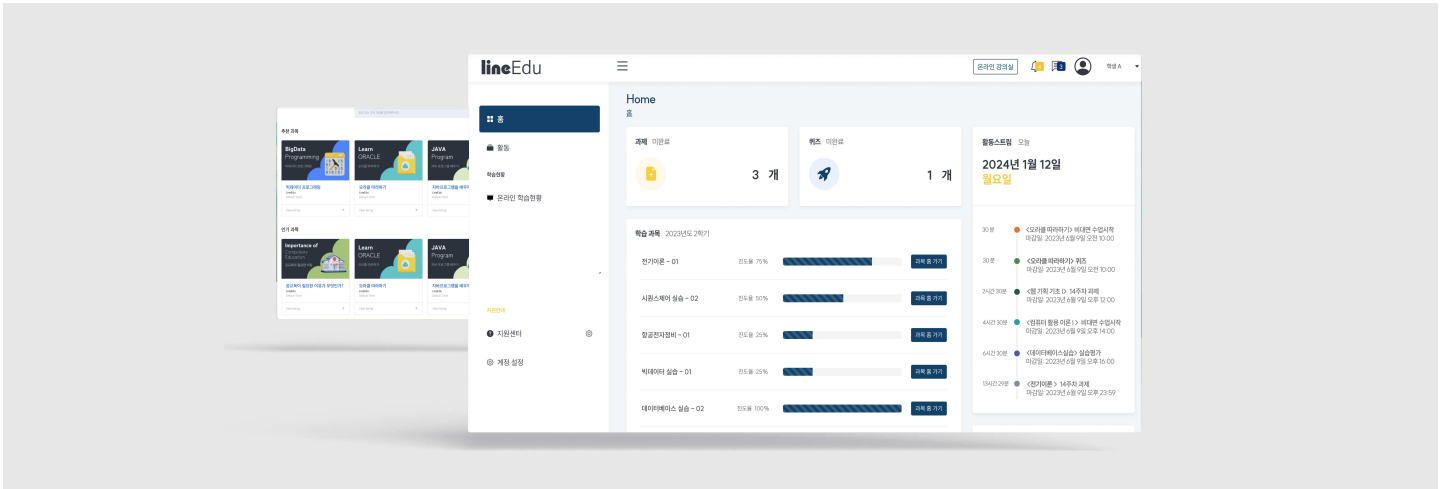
추천 과목

BigData Programming

빅데이터 프로그래밍

Learn ORACLE

오라클 따라하기

JAVA Program

자바프로그래밍 배우기

인기 과목

Importance of Computer Education

컴퓨터 활용 이론

Learn ORACLE

오라클 따라하기

JAVA Program

자바프로그래밍 배우기

lineEdu

온라인 강의실

학생 A

홈

활동

학습현황

온라인 학습현황

지원안내

지원센터

계정 설정

Home

홈

과제 미완료

3 개

퀴즈 미완료

1 개

학습 과목 2023년도 2학기

| | | | |
|---|---|---|---|
| 전기이론 - 01 | 진도율 75% | | 과목 홈 가기 |
| 시퀀스제어 실습 - 02 | 진도율 50% | | 과목 홈 가기 |
| 항공전자정비 - 01 | 진도율 25% | | 과목 홈 가기 |
| 빅데이터 실습 - 01 | 진도율 25% | | 과목 홈 가기 |
| 데이터베이스 실습 - 02 | 진도율 100% | | 과목 홈 가기 |

활동스트림 오늘

2024년 1월 12일

월요일

30 분 <오라클 따라하기> 비대면 수업시작
마감일: 2023년 6월 9일 오전 10:00

30 분 <오라클 따라하기> 퀴즈
마감일: 2023년 6월 9일 오전 10:00

2시간 30분 <웹 기획 기초 I> 14주차 과제
마감일: 2023년 6월 9일 오후 12:00

4시간 30분 <컴퓨터 활용 이론 I> 비대면 수업시작
마감일: 2023년 6월 9일 오후 14:00

6시간 30분 <데이터베이스실습> 실습평가
마감일: 2023년 6월 9일 오후 16:00

13시간 29분 <전기이론> 14주차 과제
마감일: 2023년 6월 9일 오후 23:59